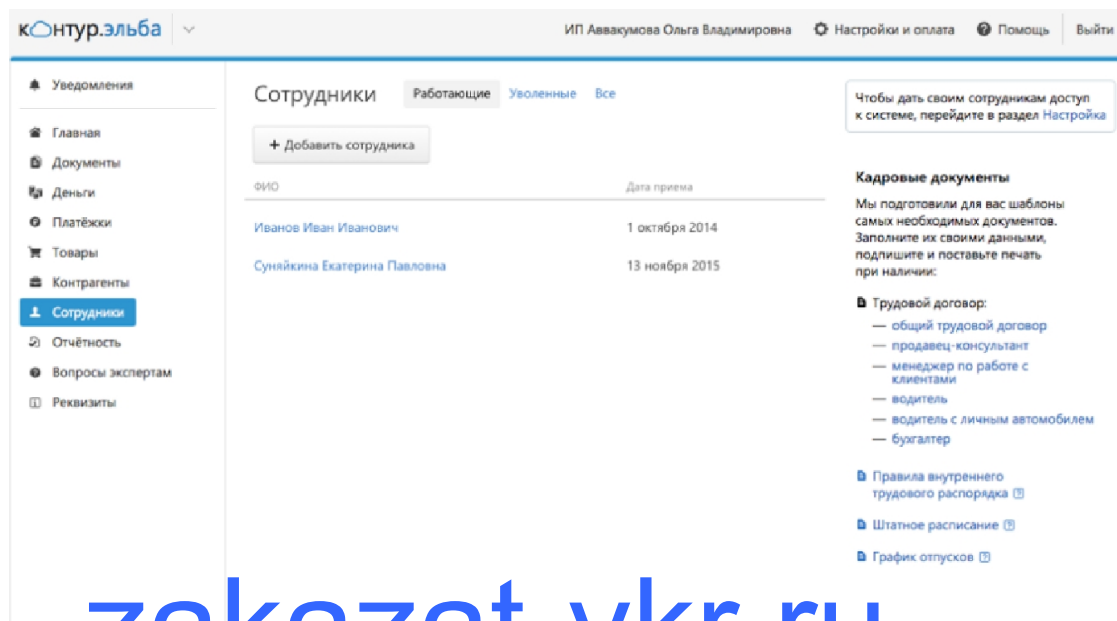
контур.эльба

ИП Аввакумова Ольга Владимировна   Настройки и оплата   Помощь   Выйти

Уведомления

Главная
Документы
Деньги
Платёжки
Товары
Контрагенты
Сотрудники
Отчётность
Вопросы экспертам
Реквизиты

Сотрудники   Работающие   Уволенные   Все

+ Добавить сотрудника

| ФИО | Дата приема |
|---|---|
| Иванов Иван Иванович | 1 октября 2014 |
| Суняйкина Екатерина Павловна | 13 ноября 2015 |

Чтобы дать своим сотрудникам доступ к системе, перейдите в раздел Настройка

Кадровые документы

Мы подготовили для вас шаблоны самых необходимых документов. Заполните их своими данными, подпишите и поставьте печать при наличии:

Трудовой договор:
— общий трудовой договор
— продавец-консультант
— менеджер по работе с клиентами
— водитель
— водитель с личным автомобилем
— бухгалтер

Правила внутреннего трудового распорядка

Штатное расписание

График отпусков

zakazat-vkr.ru